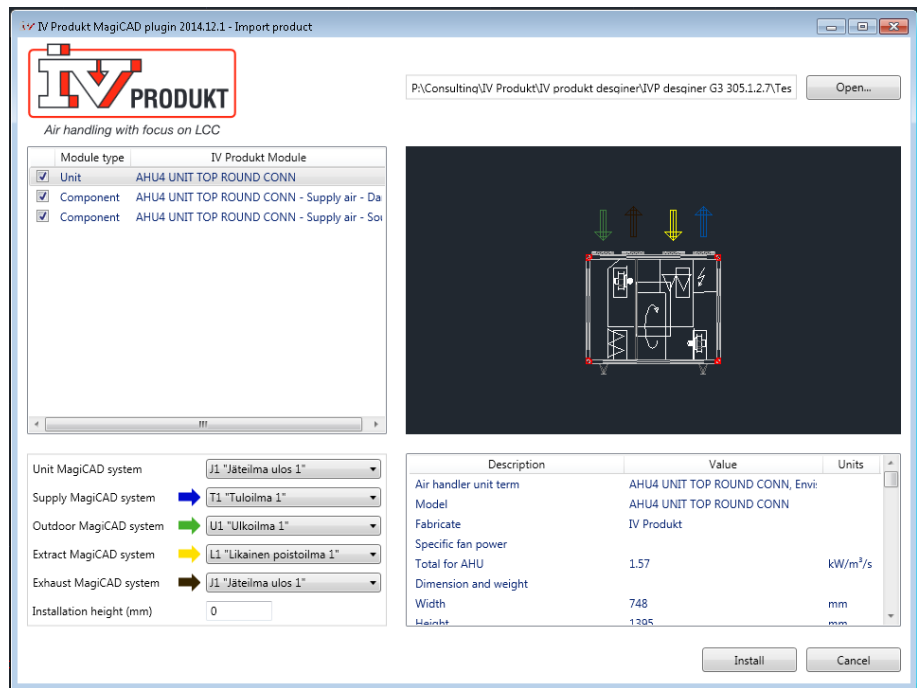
IV Produkt MagiCAD plugin 2014.12.1 - Import product

IV PRODUKT
Air handling with focus on LCC

P:\Consulting\IV Produkt\IV produkt desginer\IVP desginer G3 305.1.2.7\Tes

Open...

| Module type | IV Produkt Module |
|---|---|
| Unit | AHU4 UNIT TOP ROUND CONN |
| Component | AHU4 UNIT TOP ROUND CONN - Supply air - Da |
| Component | AHU4 UNIT TOP ROUND CONN - Supply air - Sou |

Unit MagiCAD system J1 "Jäteilma ulos 1"
Supply MagiCAD system T1 "Tuloilma 1"
Outdoor MagiCAD system U1 "Ulkoilma 1"
Extract MagiCAD system L1 "Likainen poistoilma 1"
Exhaust MagiCAD system J1 "Jäteilma ulos 1"
Installation height (mm) 0

| Description | Value | Units |
|---|---|---|
| Air handler unit term | AHU4 UNIT TOP ROUND CONN, Envi: | |
| Model | AHU4 UNIT TOP ROUND CONN | |
| Fabricate | IV Produkt | |
| Specific fan power | | |
| Total for AHU | 1.57 | kW/m³/s |
| Dimension and weight | | |
| Width | 748 | mm |
| Height | 1395 | mm |

Install
Cancel